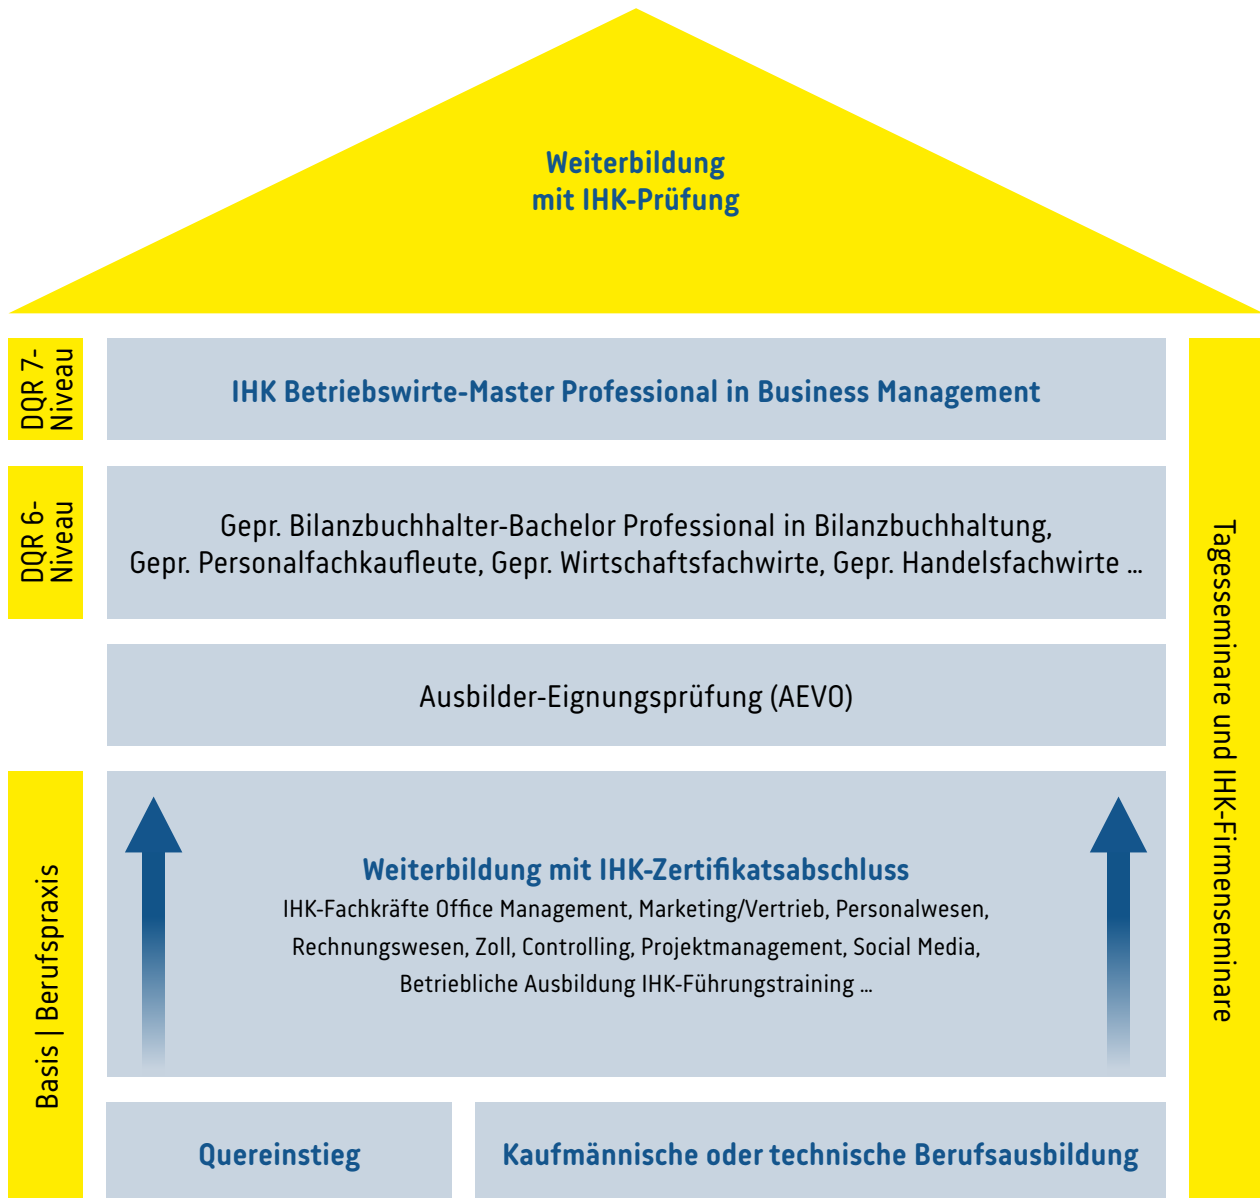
Weiterbildung mit IHK-Prüfung

DQR 7-Niveau

IHK Betriebswirte-Master Professional in Business Management

DQR 6-Niveau

Gepr. Bilanzbuchhalter-Bachelor Professional in Bilanzbuchhaltung, Gepr. Personalfachkaufleute, Gepr. Wirtschaftsfachwirte, Gepr. Handelsfachwirte …

Ausbilder-Eignungsprüfung (AEVO)

Basis | Berufspraxis

Weiterbildung mit IHK-Zertifikatsabschluss

IHK-Fachkräfte Office Management, Marketing/Vertrieb, Personalwesen, Rechnungswesen, Zoll, Controlling, Projektmanagement, Social Media, Betriebliche Ausbildung IHK-Führungstraining …

Quereinstieg

Kaufmännische oder technische Berufsausbildung

Tagesseminare und IHK-Firmenseminare